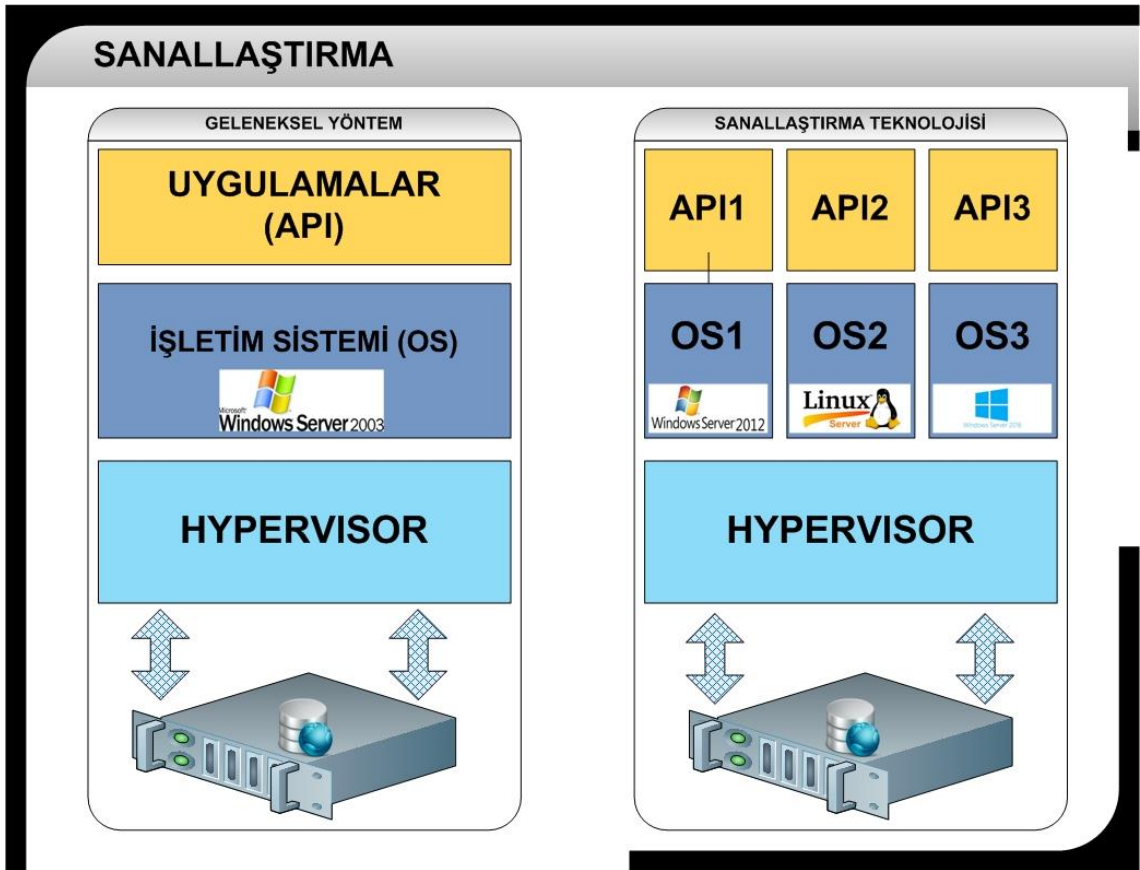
SANALLAŞTIRMA

GELENEKSEL YÖNTEM

UYGULAMALAR (API)

İŞLETİM SİSTEMİ (OS)

Microsoft Windows Server 2003

HYPERVISOR

SANALLAŞTIRMA TEKNOLOJİSİ

API1

API2

API3

OS1

Windows Server 2012

OS2

Linux Server

OS3

Windows Server 2016

HYPERVISOR